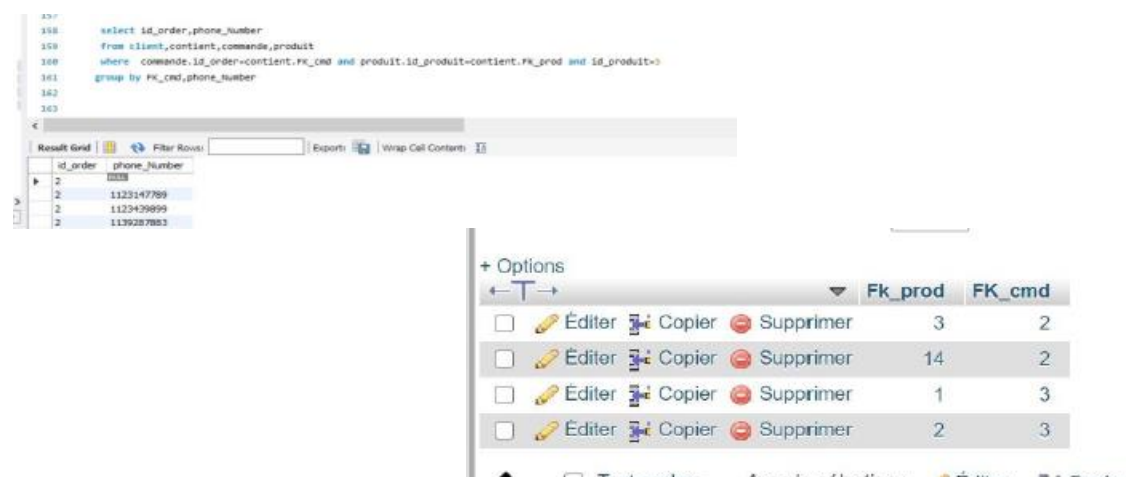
157
158 select id_order,phone_Number
159 from client,contient,commande,produit
160 where commande.id_order=contient.FK_cmd and produit.id_produit=contient.Fk_prod and id_produit=3
161 group by FK_cmd,phone_Number
162
163

Result Grid | Filter Rows: | Export: | Wrap Cell Content:

| id_order | phone_Number |
|---|---|
| 2 | NULL |
| 2 | 1123147789 |
| 2 | 1123439899 |
| 2 | 1139287883 |

+ Options

| | | | | Fk_prod | FK_cmd |
|---|---|---|---|---|---|
| ☐ | Éditer | Copier | Supprimer | 3 | 2 |
| ☐ | Éditer | Copier | Supprimer | 14 | 2 |
| ☐ | Éditer | Copier | Supprimer | 1 | 3 |
| ☐ | Éditer | Copier | Supprimer | 2 | 3 |

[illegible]